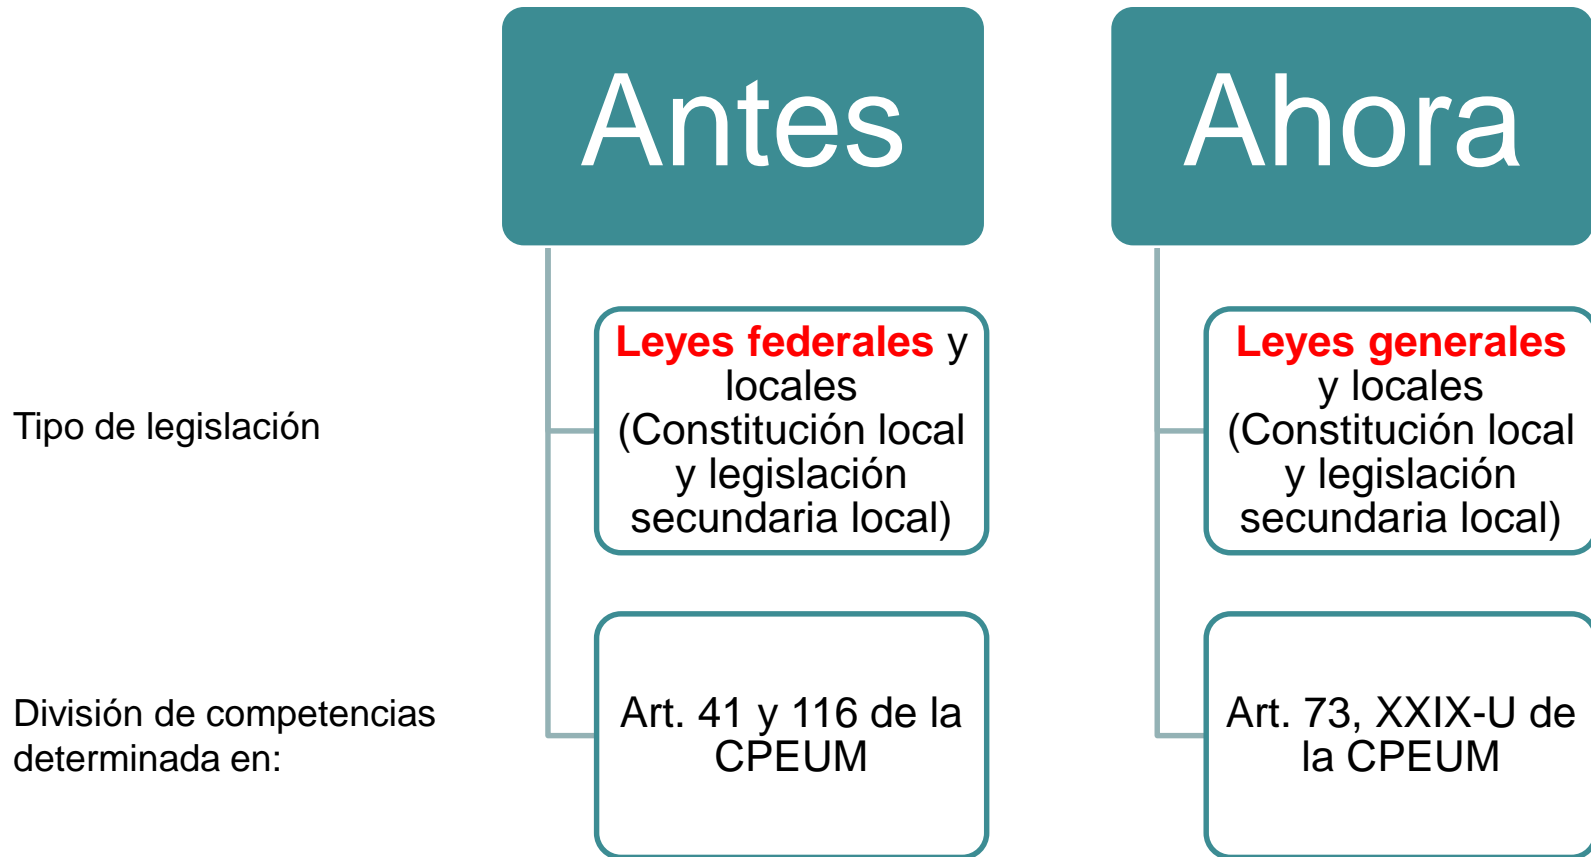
Antes

Ahora

Tipo de legislación

Leyes federales y locales (Constitución local y legislación secundaria local)

Leyes generales y locales (Constitución local y legislación secundaria local)

División de competencias determinada en:

Art. 41 y 116 de la CPEUM

Art. 73, XXIX-U de la CPEUM